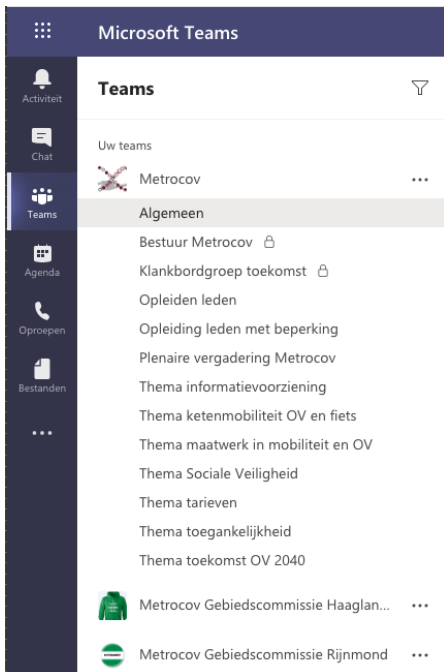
Microsoft Teams

Activiteit
Chat
Teams
Agenda
Oproepen
Bestanden
...

Teams

Uw teams

Metrocov ...

Algemeen
Bestuur Metrocov
Klankbordgroep toekomst
Opleiden leden
Opleiding leden met beperking
Plenaire vergadering Metrocov
Thema informatievoorziening
Thema ketenmobiliteit OV en fiets
Thema maatwerk in mobiliteit en OV
Thema Sociale Veiligheid
Thema tarieven
Thema toegankelijkheid
Thema toekomst OV 2040

Metrocov Gebiedscommissie Haaglan... ...

Metrocov Gebiedscommissie Rijnmond ...